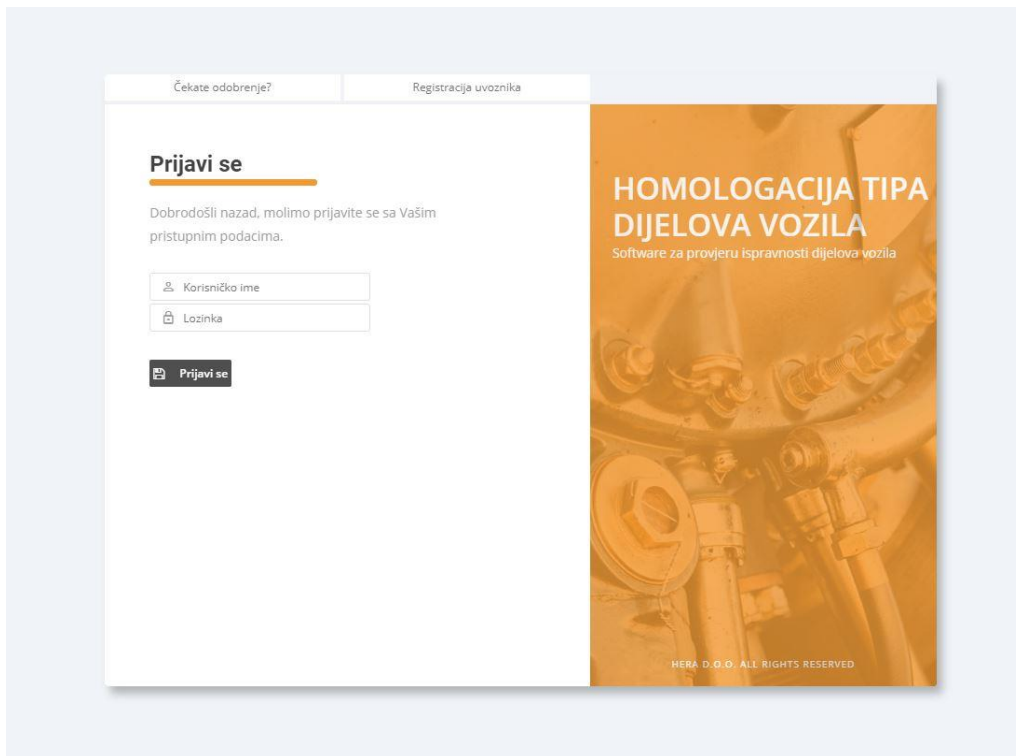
Čekate odobrenje?

Registracija uvoznika

Prijavi se

Dobrodošli nazad, molimo prijavite se sa Vašim pristupnim podacima.

Korisničko ime

Lozinka

Prijavi se

HOMOLOGACIJA TIPA DIJELOVA VOZILA

Software za provjeru ispravnosti dijelova vozila

HERA D.O.O. ALL RIGHTS RESERVED